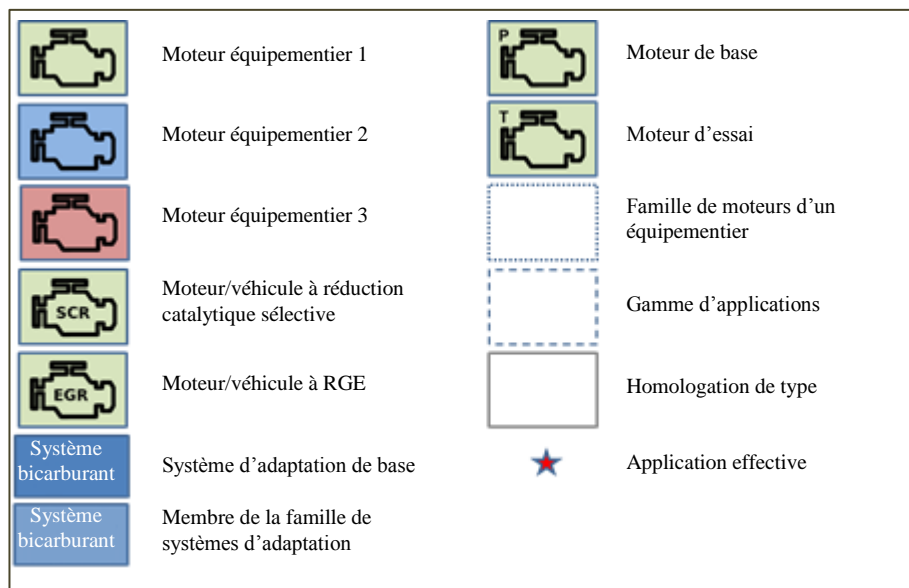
Moteur équipementier 1

Moteur équipementier 2

Moteur équipementier 3

SCR

Moteur/véhicule à réduction catalytique sélective

EGR

Moteur/véhicule à RGE

Système bicarburant

Système d'adaptation de base

Système bicarburant

Membre de la famille de systèmes d'adaptation

P

Moteur de base

T

Moteur d'essai

Famille de moteurs d'un équipementier

Gamme d'applications

Homologation de type

Application effective